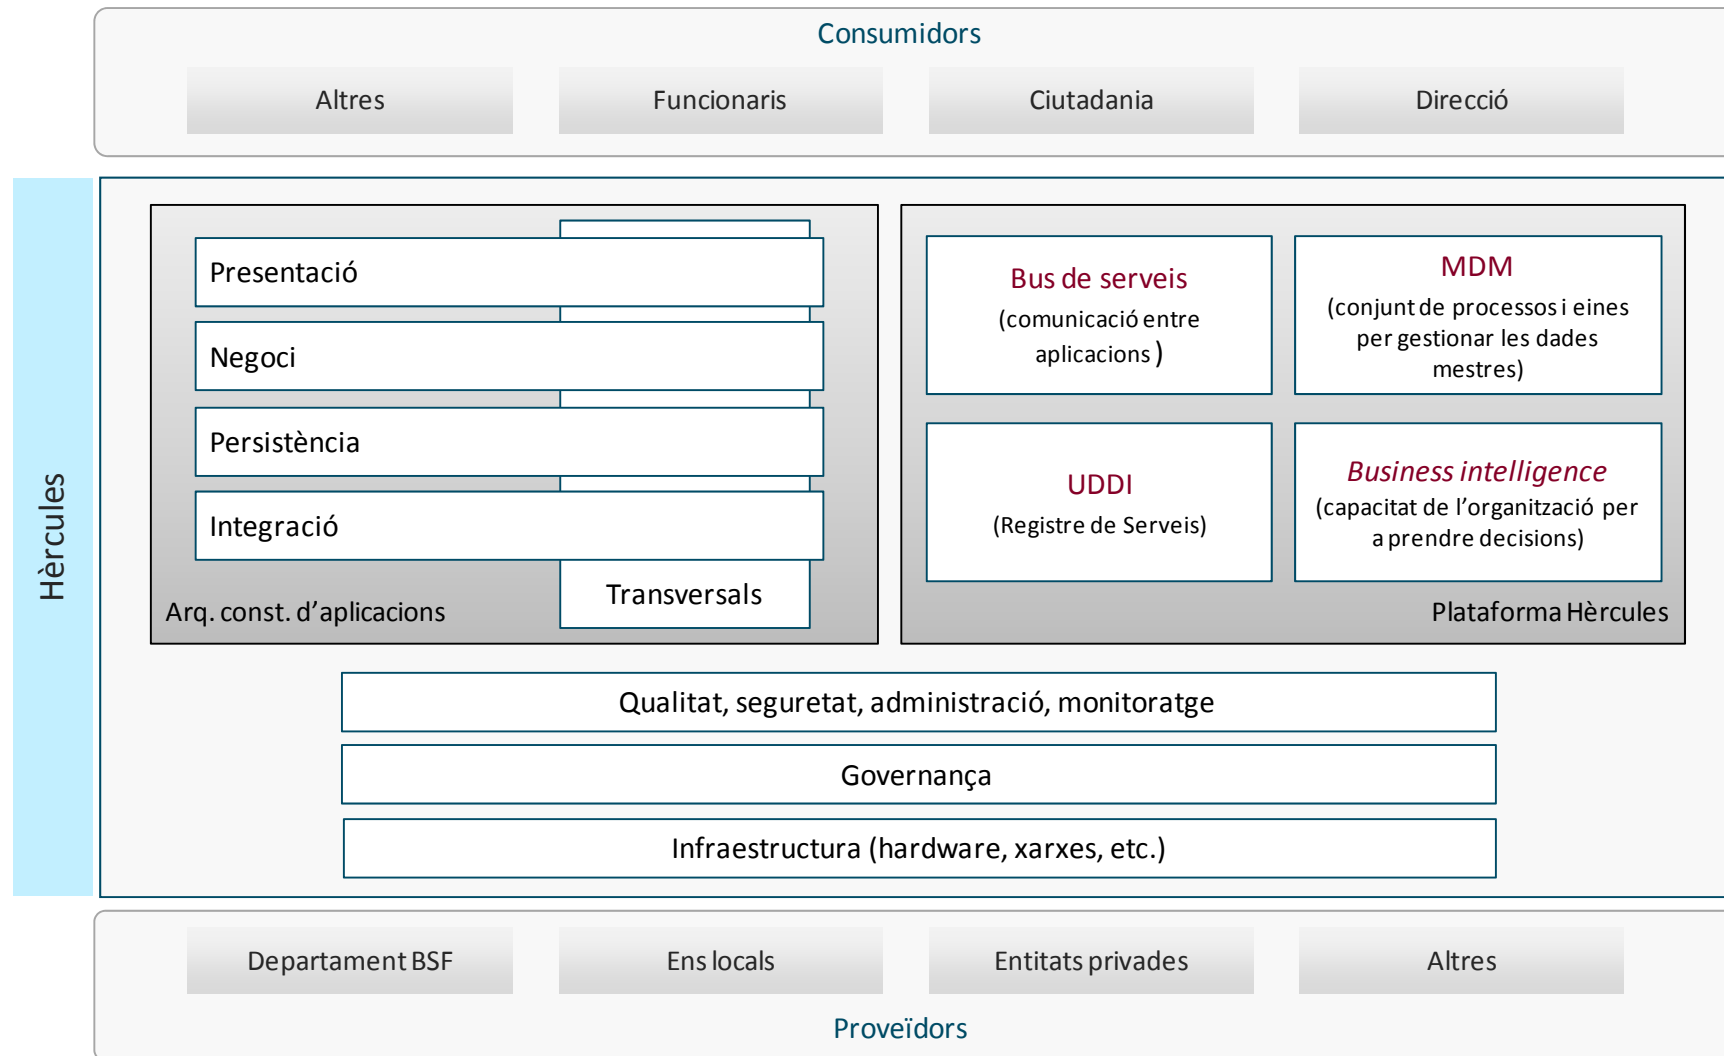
Consumidors

Altres

Funcionaris

Ciutadania

Direcció

Hèrcules

Presentació

Negoci

Persistència

Integració

Transversals

Arq. const. d'aplicacions

Bus de serveis
(comunicació entre aplicacions )

MDM
(conjunt de processos i eines per gestionar les dades mestres)

UDDI
(Registre de Serveis)

Business intelligence
(capacitat de l'organització per a prendre decisions)

Plataforma Hèrcules

Qualitat, seguretat, administració, monitoratge

Governança

Infraestructura (hardware, xarxes, etc.)

Departament BSF

Ens locals

Entitats privades

Altres

Proveïdors